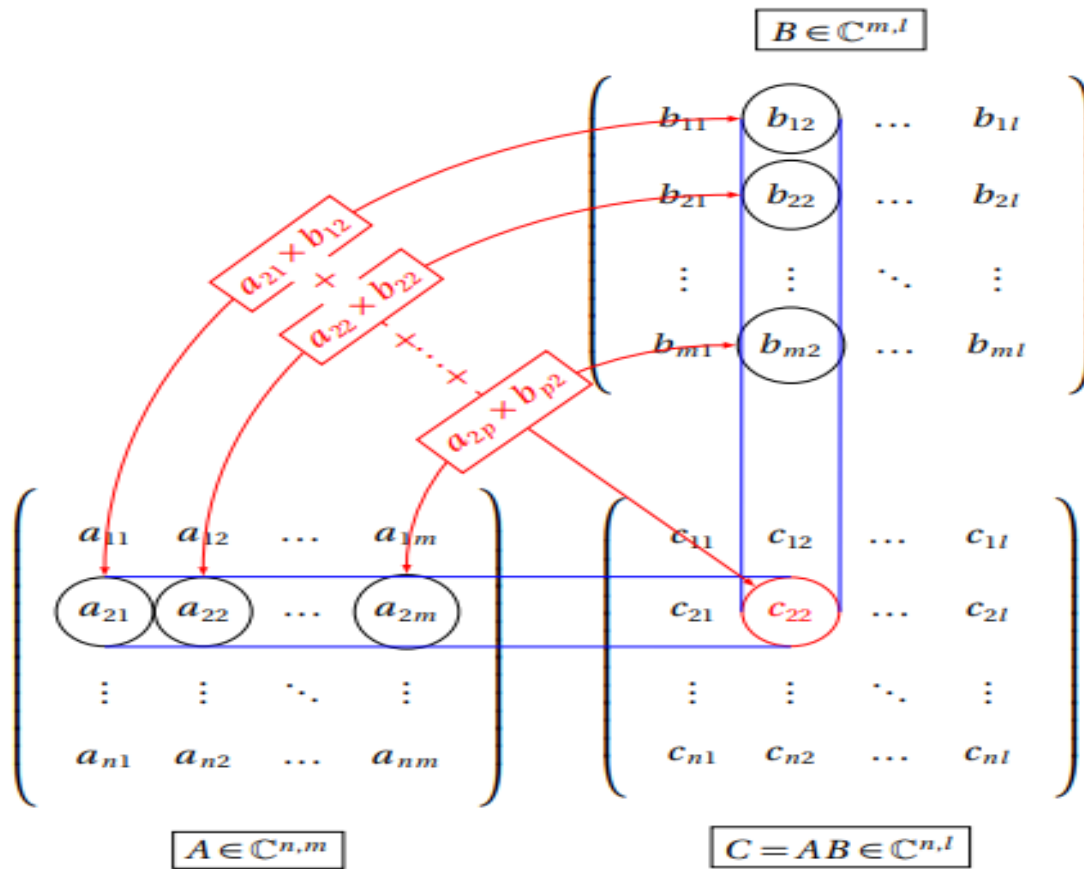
$B \in \mathbb{C}^{m,l}$

| | | | |
|---|---|---|---|
| $b_{11}$ | $b_{12}$ | $\cdots$ | $b_{1l}$ |
| $b_{21}$ | $b_{22}$ | $\cdots$ | $b_{2l}$ |
| $\vdots$ | $\vdots$ | $\ddots$ | $\vdots$ |
| $b_{m1}$ | $b_{m2}$ | $\cdots$ | $b_{ml}$ |

$a_{21} \times b_{12}$
$+$
$a_{22} \times b_{22}$
$+ \cdots +$
$a_{2p} \times b_{p2}$

| | | | |
|---|---|---|---|
| $a_{11}$ | $a_{12}$ | $\cdots$ | $a_{1m}$ |
| $a_{21}$ | $a_{22}$ | $\cdots$ | $a_{2m}$ |
| $\vdots$ | $\vdots$ | $\ddots$ | $\vdots$ |
| $a_{n1}$ | $a_{n2}$ | $\cdots$ | $a_{nm}$ |

$A \in \mathbb{C}^{n,m}$

| | | | |
|---|---|---|---|
| $c_{11}$ | $c_{12}$ | $\cdots$ | $c_{1l}$ |
| $c_{21}$ | $c_{22}$ | $\cdots$ | $c_{2l}$ |
| $\vdots$ | $\vdots$ | $\ddots$ | $\vdots$ |
| $c_{n1}$ | $c_{n2}$ | $\cdots$ | $c_{nl}$ |

$C = AB \in \mathbb{C}^{n,l}$